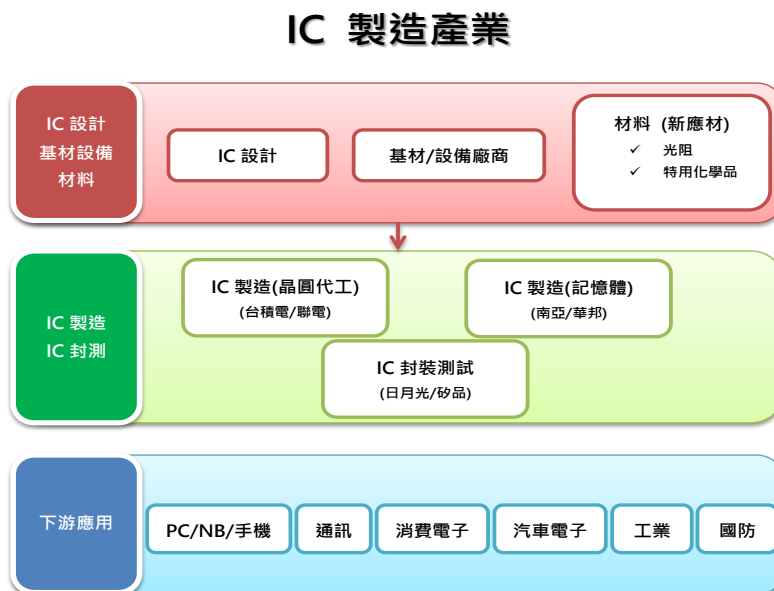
IC 製造產業

IC 設計
基材設備
材料

IC 設計

基材/設備廠商

材料 (新應材)
✓ 光阻
✓ 特用化學品

IC 製造
IC 封測

IC 製造(晶圓代工)
(台積電/聯電)

IC 製造(記憶體)
(南亞/華邦)

IC 封裝測試
(日月光/矽品)

下游應用

PC/NB/手機

通訊

消費電子

汽車電子

工業

國防